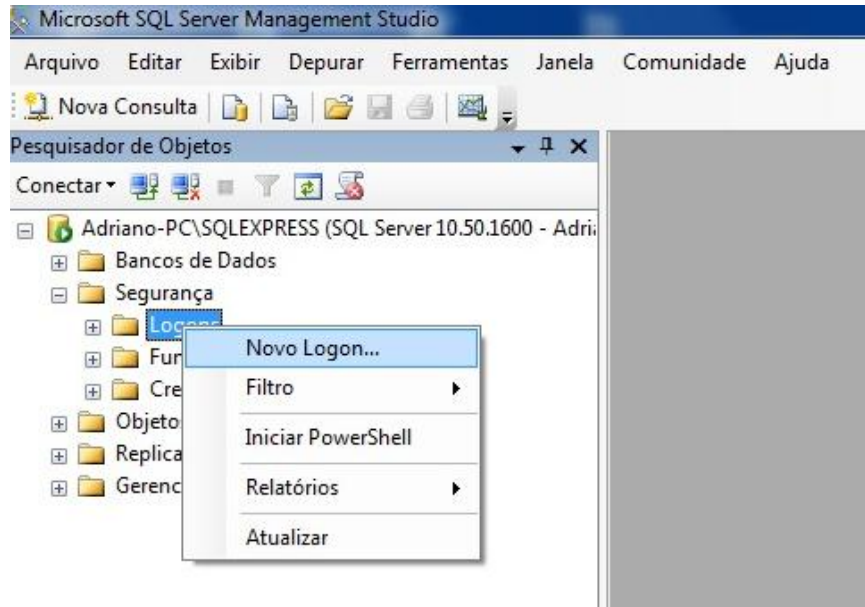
Microsoft SQL Server Management Studio

Arquivo Editar Exibir Depurar Ferramentas Janela Comunidade Ajuda

Nova Consulta

Pesquisador de Objetos

Conectar

Adriano-PC\SQLEXPRESS (SQL Server 10.50.1600 - Adri

Bancos de Dados

Segurança

Logons

Fur

Cre

Objeto

Replica

Gerenc

Novo Logon...

Filtro

Iniciar PowerShell

Relatórios

Atualizar